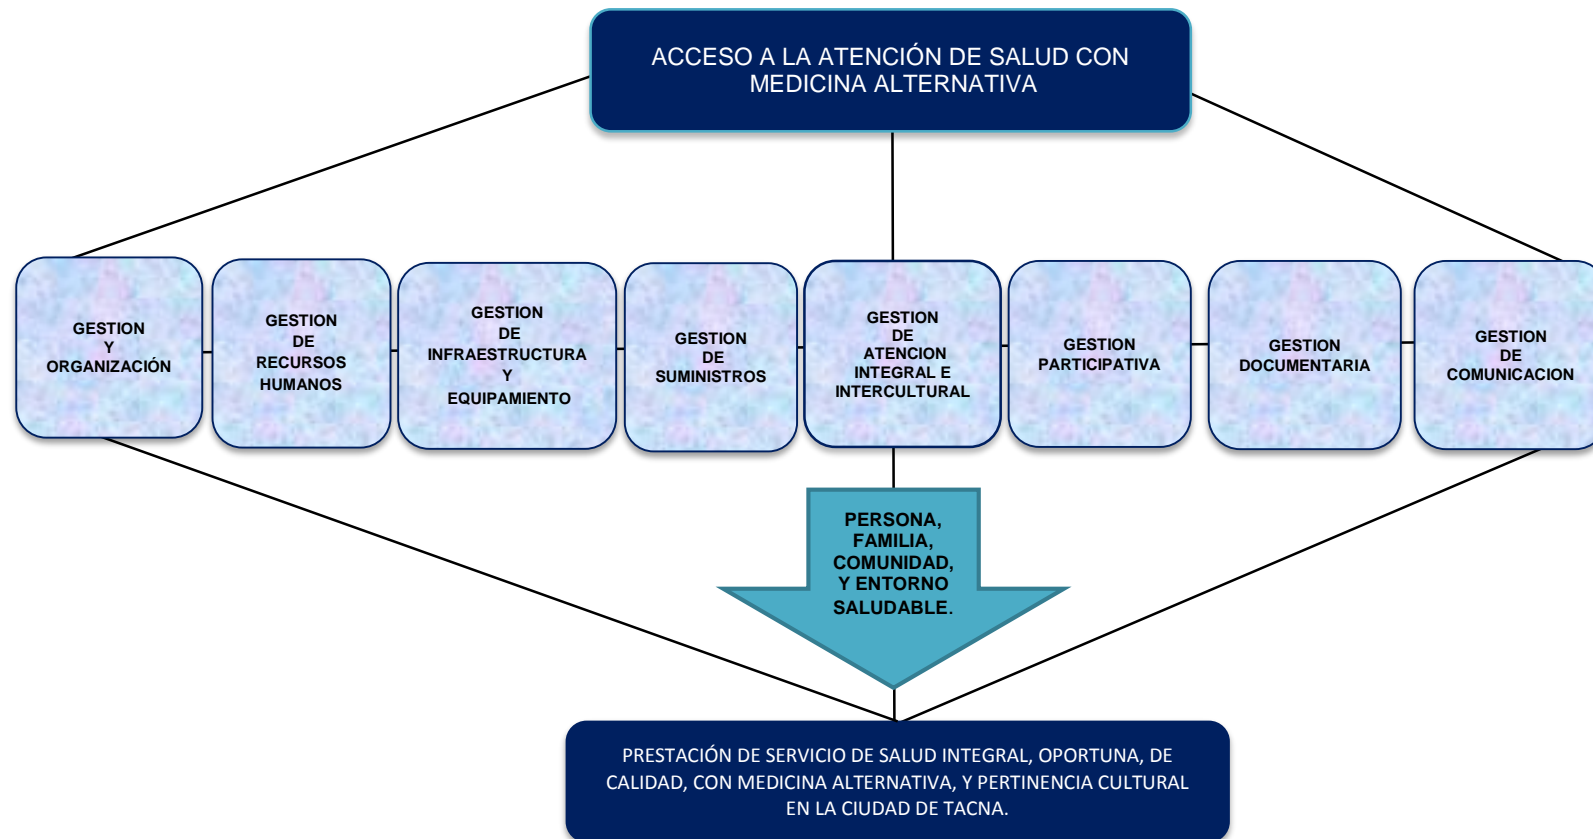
ACCESO A LA ATENCIÓN DE SALUD CON MEDICINA ALTERNATIVA

GESTION Y ORGANIZACIÓN

GESTION DE RECURSOS HUMANOS

GESTION DE INFRAESTRUCTURA Y EQUIPAMIENTO

GESTION DE SUMINISTROS

GESTION DE ATENCION INTEGRAL E INTERCULTURAL

GESTION PARTICIPATIVA

GESTION DOCUMENTARIA

GESTION DE COMUNICACION

PERSONA, FAMILIA, COMUNIDAD, Y ENTORNO SALUDABLE.

PRESTACIÓN DE SERVICIO DE SALUD INTEGRAL, OPORTUNA, DE CALIDAD, CON MEDICINA ALTERNATIVA, Y PERTINENCIA CULTURAL EN LA CIUDAD DE TACNA.